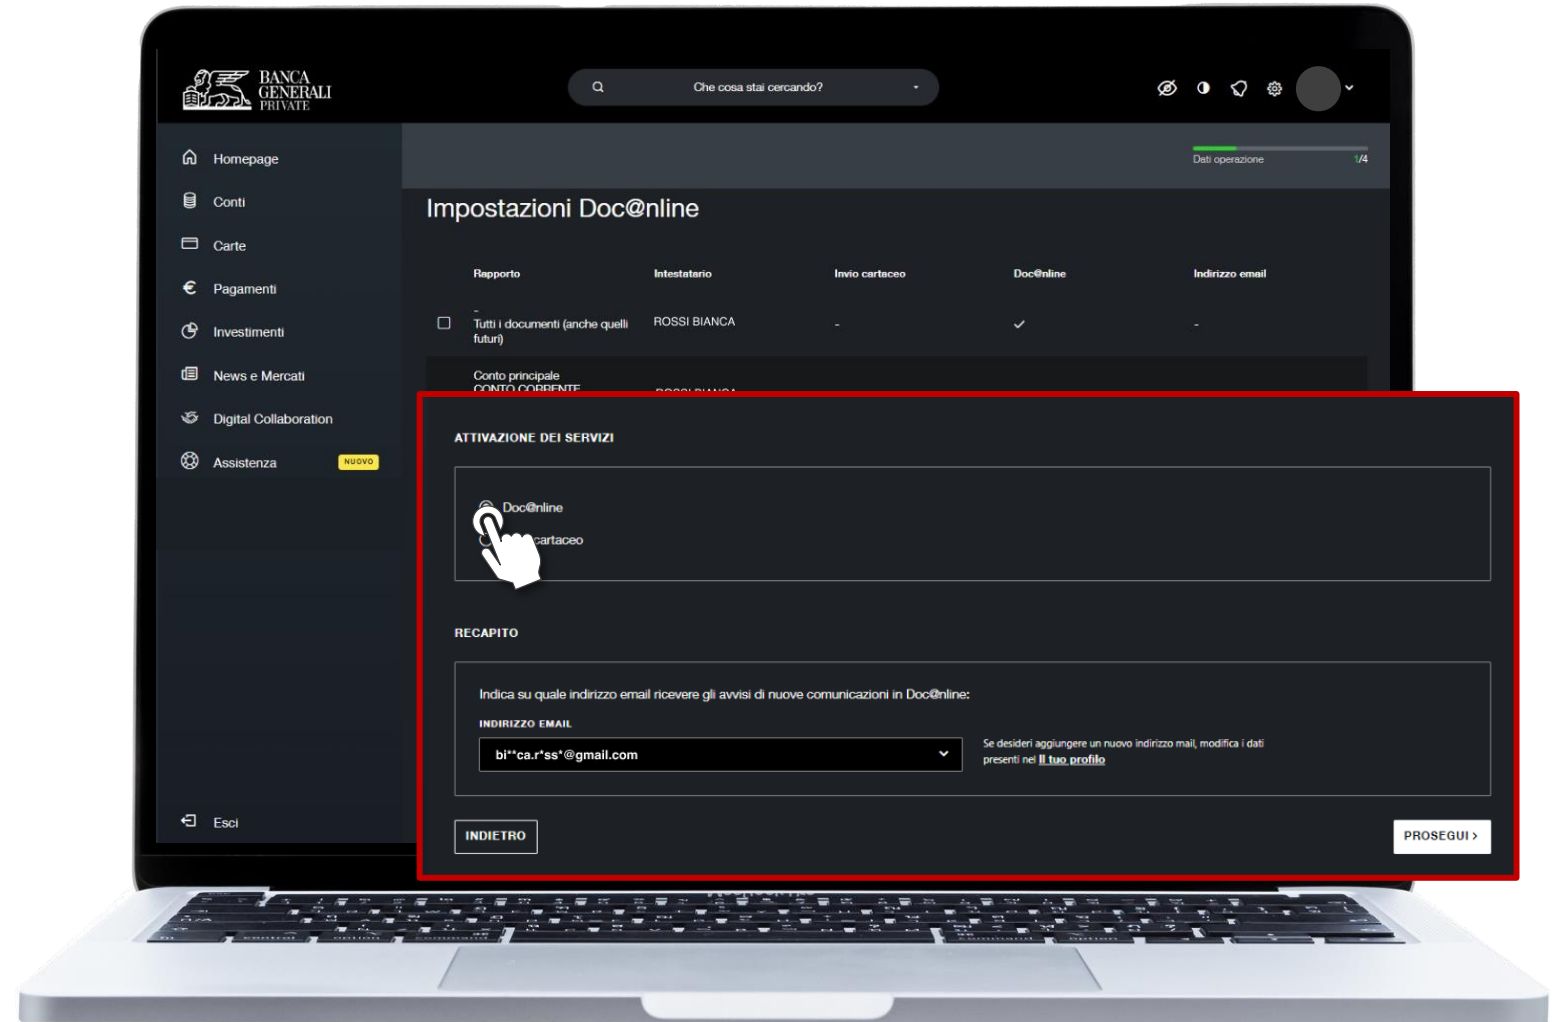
BANCA GENERALI PRIVATE

Che cosa stai cercando?

Homepage
Conti
Carte
Pagamenti
Investimenti
News e Mercati
Digital Collaboration
Assistenza NUOVO

Esci

Dati operazione 1/4

Impostazioni Doc@nline

| | Rapporto | Intestatario | Invio cartaceo | Doc@nline | Indirizzo email |
|---|---|---|---|---|---|
| | - Tutti i documenti (anche quelli futuri) | ROSSI BIANCA | - | ✓ | - |
| | Conto principale CONTO CORRENTE | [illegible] | | | |

ATTIVAZIONE DEI SERVIZI

Doc@nline
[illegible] cartaceo

RECAPITO

Indica su quale indirizzo email ricevere gli avvisi di nuove comunicazioni in Doc@nline:

INDIRIZZO EMAIL

bi**ca.r*ss*@gmail.com

Se desideri aggiungere un nuovo indirizzo mail, modifica i dati presenti nel Il tuo profilo

INDIETRO

PROSEGUI ›